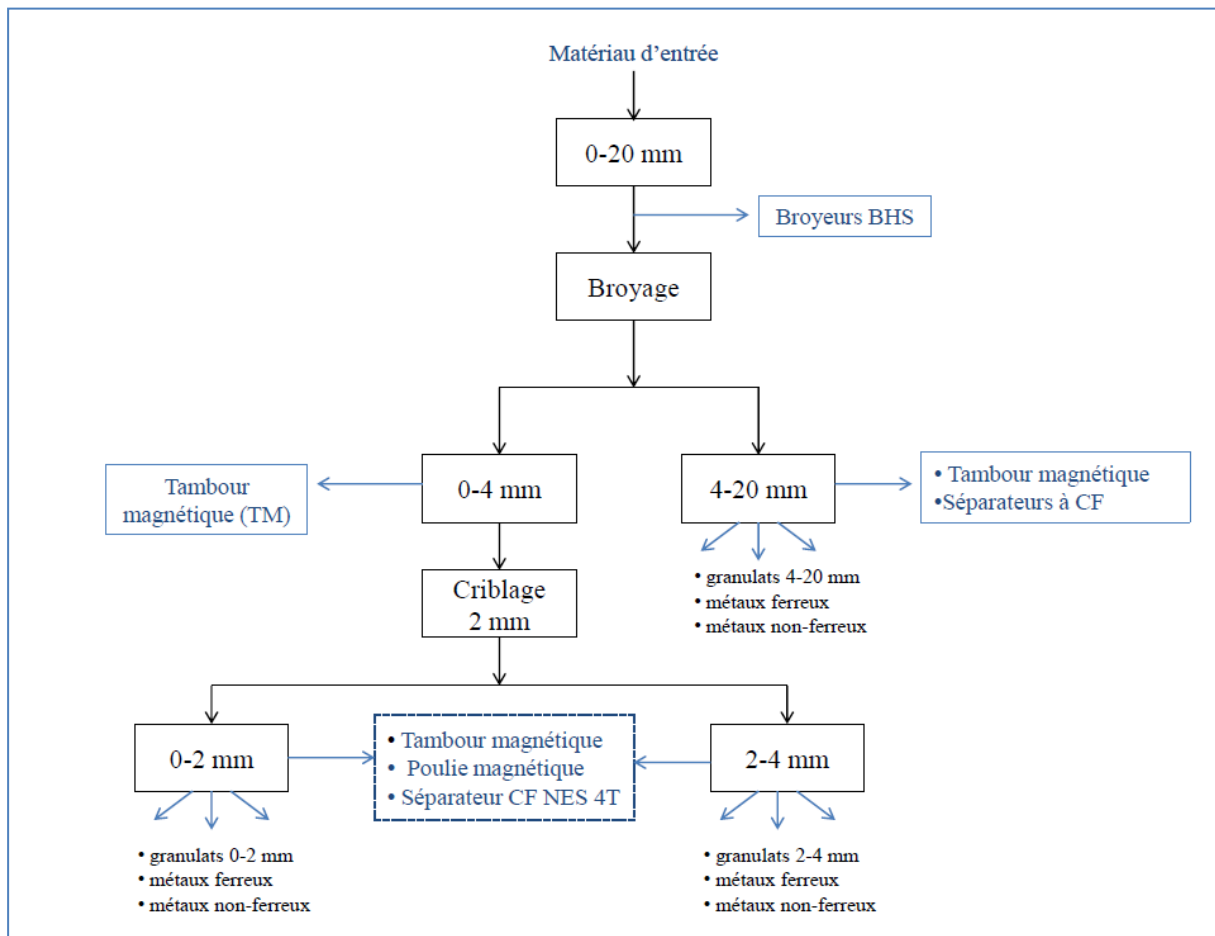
Matériau d’entrée

0-20 mm

Broyeurs BHS

Broyage

Tambour magnétique (TM)

0-4 mm

4-20 mm

• Tambour magnétique
•Séparateurs à CF

• granulats 4-20 mm
• métaux ferreux
• métaux non-ferreux

Criblage 2 mm

0-2 mm

• Tambour magnétique
• Poulie magnétique
• Séparateur CF NES 4T

2-4 mm

• granulats 0-2 mm
• métaux ferreux
• métaux non-ferreux

• granulats 2-4 mm
• métaux ferreux
• métaux non-ferreux